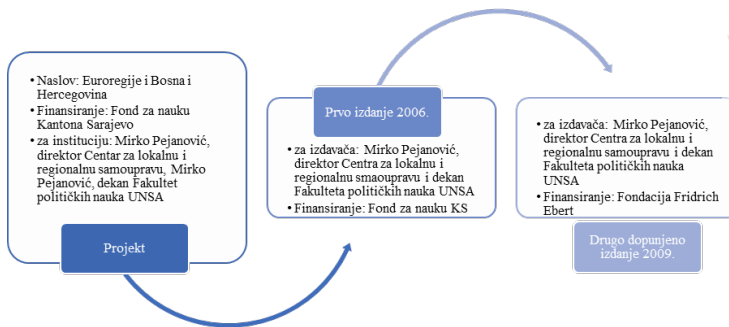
Naslov: Euroregije i Bosna i Hercegovina
Finansiranje: Fond za nauku Kantona Sarajevo
za instituciju: Mirko Pejanović, direktor Centar za lokalnu i regionalnu samoupravu, Mirko Pejanović, dekan Fakultet političkih nauka UNSA

Projekt

Prvo izdanje 2006.

za izdavača: Mirko Pejanović, direktor Centra za lokalnu i regionalnu smaoupravu i dekan Fakulteta političkih nauka UNSA
Finansiranje: Fond za nauku KS

za izdavača: Mirko Pejanović, direktor Centra za lokalnu i regionalnu samoupravu i dekan Fakulteta političkih nauka UNSA
Finansiranje: Fondacija Fridrich Ebert

Drugo dopunjeno izdanje 2009.